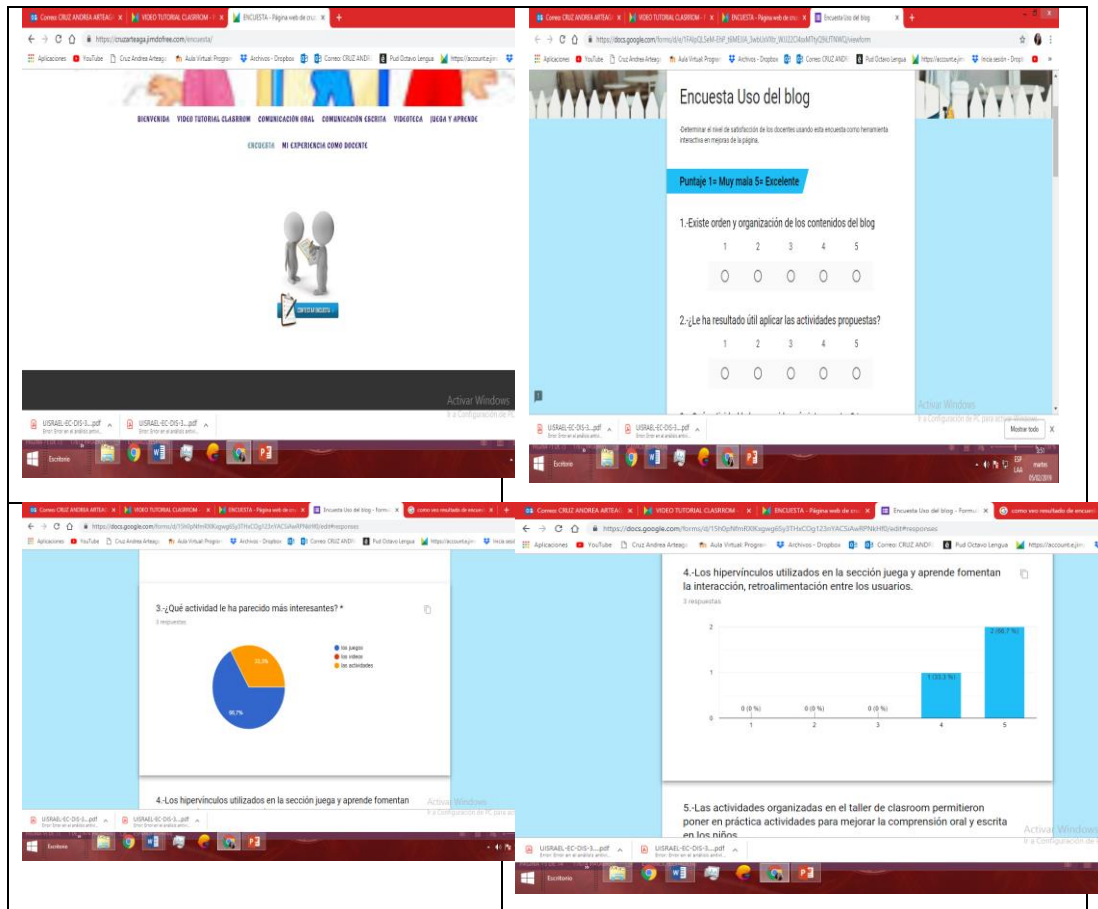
Correo: CRUZ ANDREA ARTEAGA | VIDEO TUTORIAL CLASRROM | ENCUESTA - Página web de cruz
https://cruzarteaga.jimdofree.com/encuesta/
Aplicaciones YouTube Cruz Andrea Arteaga Aula Virtual Program Archivos - Dropbox Correo: CRUZ ANDR Pud Octavo Lengua https://account.jimd

BIENVENIDA VIDEO TUTORIAL CLASRROM COMUNICACIÓN ORAL COMUNICACIÓN ESCRITA VIDEOTECA JUEGA Y APRENDE
ENCUESTA MI EXPERIENCIA COMO DOCENTE

CONTESTAR ENCUESTA

Activar Windows
Ve a Configuración de PC

UISRAEL-EC-DIS-3....pdf UISRAEL-EC-DIS-3....pdf
Escritorio

Correo: CRUZ ANDREA ARTEAGA | VIDEO TUTORIAL CLASRROM | ENCUESTA - Página web de cruz | Encuesta Uso del blog
https://docs.google.com/forms/d/e/1FAIpQLSeM-ENP_t6ME0A_3wbUxWfbt_WJJ22CiAeaMTtyQ9sUTNWQ/viewform

Encuesta Uso del blog
-Determinar el nivel de satisfacción de los docentes usando esta encuesta como herramienta interactiva en mejoras de la página.

Puntaje 1= Muy mala 5= Excelente

1.-Existe orden y organización de los contenidos del blog
1 2 3 4 5

2.-¿Le ha resultado útil aplicar las actividades propuestas?
1 2 3 4 5

Activar Windows
Ve a Configuración de PC para activar Windows.
Mostrar todo
ESP LAA martes 05/02/2019

Correo: CRUZ ANDREA ARTEAGA | VIDEO TUTORIAL CLASRROM | ENCUESTA - Página web de cruz | Encuesta Uso del blog - formu | como veo resultado de encuesta
https://docs.google.com/forms/d/15h0pNfmRXKxgwg6Sy3THxCOg123nYACSiAwRPNkHf0/edit#responses

3.-¿Qué actividad le ha parecido más interesantes? *
3 respuestas
los juegos
los videos
las actividades
33,3%
66,7%

4.-Los hipervínculos utilizados en la sección juega y aprende fomentan

Activar Windows
Ve a Configuración de PC para activar

4.-Los hipervínculos utilizados en la sección juega y aprende fomentan la interacción, retroalimentación entre los usuarios.
3 respuestas
2 (66,7 %)
1 (33,3 %)
0 (0 %) 0 (0 %) 0 (0 %)
1 2 3 4 5

5.-Las actividades organizadas en el taller de clasroom permitieron poner en práctica actividades para mejorar la comprensión oral y escrita en los niños

Activar Windows
Ve a Configuración de PC

UISRAEL-EC-DIS-3....pdf UISRAEL-EC-DIS-3....pdf
Error: Error en el análisis antivi...
Escritorio